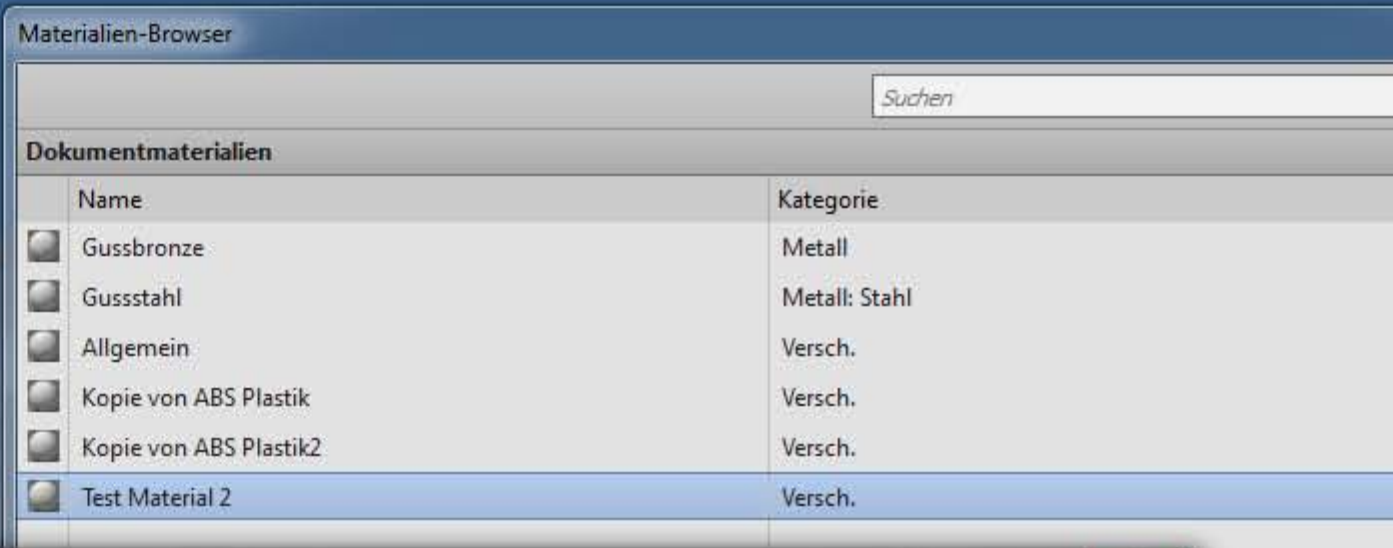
Materialien-Browser

Suchen

Dokumentmaterialien

| Name | Kategorie |
|---|---|
| Gussbronze | Metall |
| Gussstahl | Metall: Stahl |
| Allgemein | Versch. |
| Kopie von ABS Plastik | Versch. |
| Kopie von ABS Plastik2 | Versch. |
| Test Material 2 | Versch. |